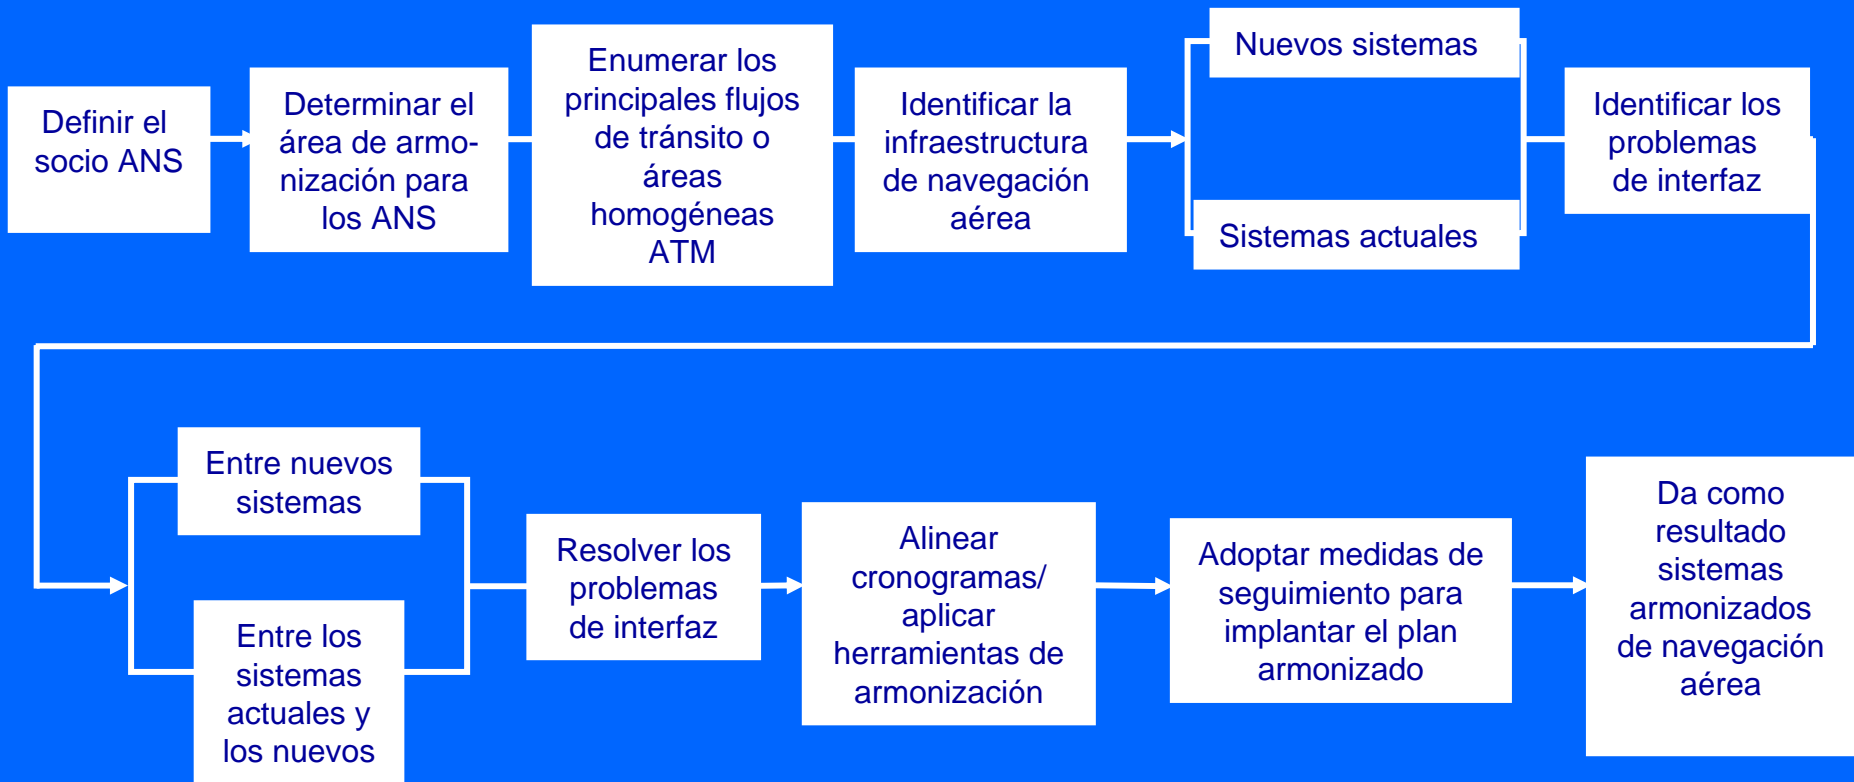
Definir el socio ANS

Determinar el área de armonización para los ANS

Enumerar los principales flujos de tránsito o áreas homogéneas ATM

Identificar la infraestructura de navegación aérea

Nuevos sistemas

Sistemas actuales

Identificar los problemas de interfaz

Entre nuevos sistemas

Entre los sistemas actuales y los nuevos

Resolver los problemas de interfaz

Alinear cronogramas/ aplicar herramientas de armonización

Adoptar medidas de seguimiento para implantar el plan armonizado

Da como resultado sistemas armonizados de navegación aérea